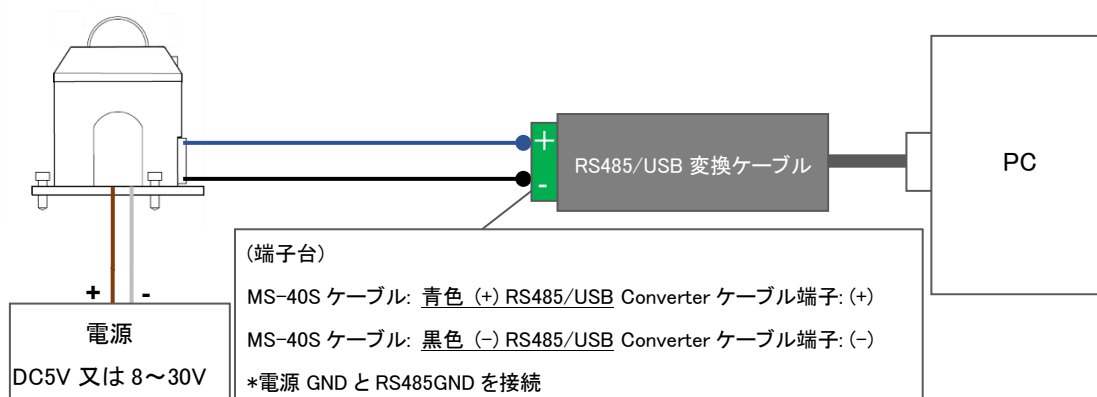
+
-
RS485/USB 変換ケーブル
PC
+ -
電源
DC5V 又は 8～30V
(端子台)
MS-40S ケーブル: 青色 (+) RS485/USB Converter ケーブル端子: (+)
MS-40S ケーブル: 黒色 (-) RS485/USB Converter ケーブル端子: (-)
*電源 GND と RS485GND を接続